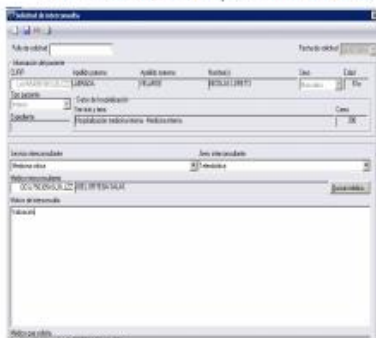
Solicitud de interconsulta

Folio de solicitud

Fecha de solicitud

Información del paciente

C.U.P.

Apellido paterno

Apellido materno

Nombre(s)

Sexo

Edad

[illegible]

LARRAGA

VILLAFAÑE

ROSALIA LORETO

Femenino

76a

Tipo paciente

Datos de hospitalización

Servicio y área

Cama

Expediente

Hospitalización medicina interna · Medicina interna

206

Servicio interconsultado

Área interconsultada

Medicina interna

Urodinámica

Médico interconsultante

DELGADILLO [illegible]

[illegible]

Buscar médico

Motivo de interconsulta

Valoración

Médico que solicita